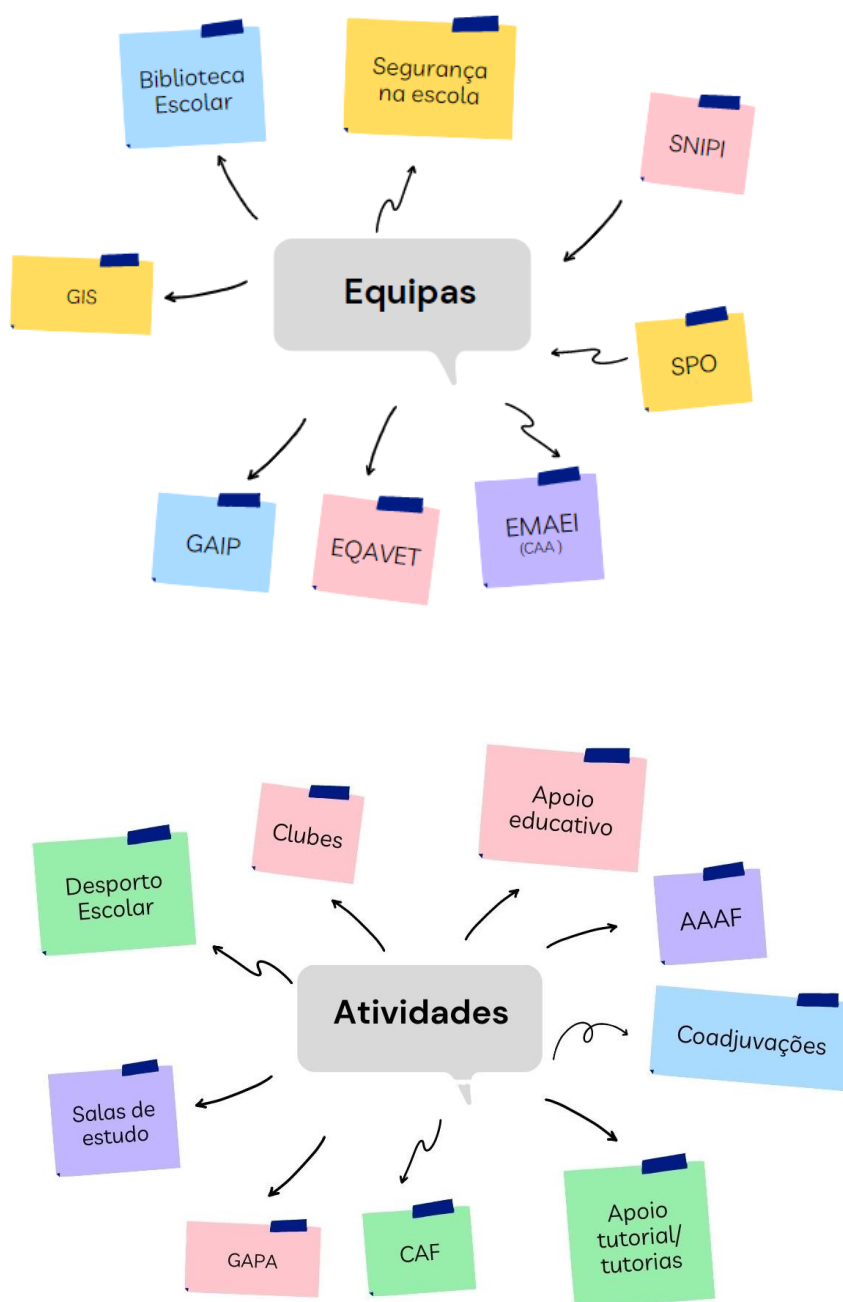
Equipas

Biblioteca Escolar

Segurança na escola

SNIPI

GIS

SPO

GAIP

EQAVET

EMAEI
(CAA)

Atividades

Clubes

Apoio educativo

Desporto Escolar

AAAF

Coadjuvações

Salas de estudo

GAPA

CAF

Apoio tutorial/ tutorias